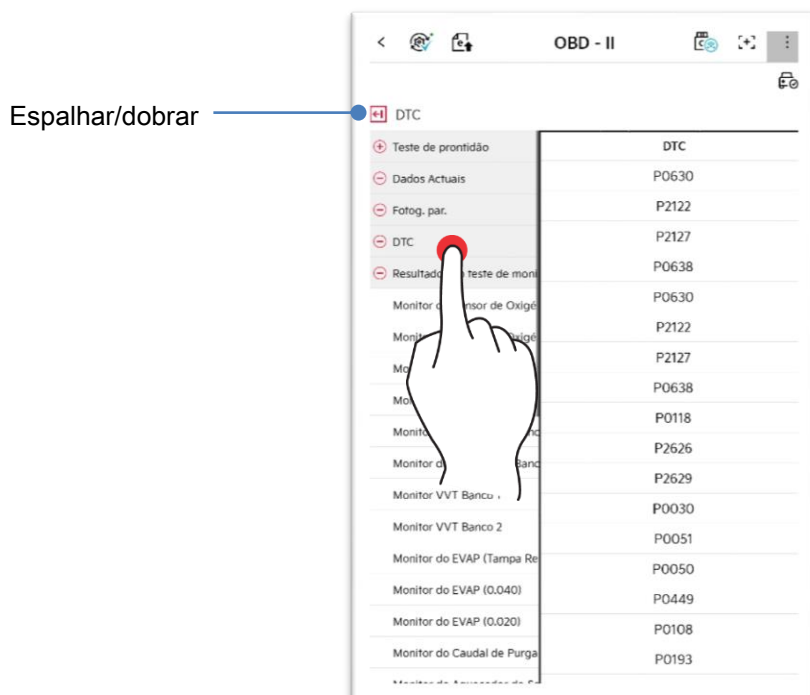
Espalhar/dobrar

OBD - II

DTC

Teste de prontidão
Dados Actuais
Fotog. par.
DTC
Resultado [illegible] teste de moni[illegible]
Monitor d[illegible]nsor de Oxigé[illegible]
Moni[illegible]xigé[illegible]
Mo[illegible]
Mo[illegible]
Monit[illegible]nc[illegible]
Monitor d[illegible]Banc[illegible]
Monitor VVT Banco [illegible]
Monitor VVT Banco 2
Monitor do EVAP (Tampa Re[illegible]
Monitor do EVAP (0.040)
Monitor do EVAP (0.020)
Monitor do Caudal de Purga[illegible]
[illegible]

| DTC |
|---|
| P0630 |
| P2122 |
| P2127 |
| P0638 |
| P0630 |
| P2122 |
| P2127 |
| P0638 |
| P0118 |
| P2626 |
| P2629 |
| P0030 |
| P0051 |
| P0050 |
| P0449 |
| P0108 |
| P0193 |